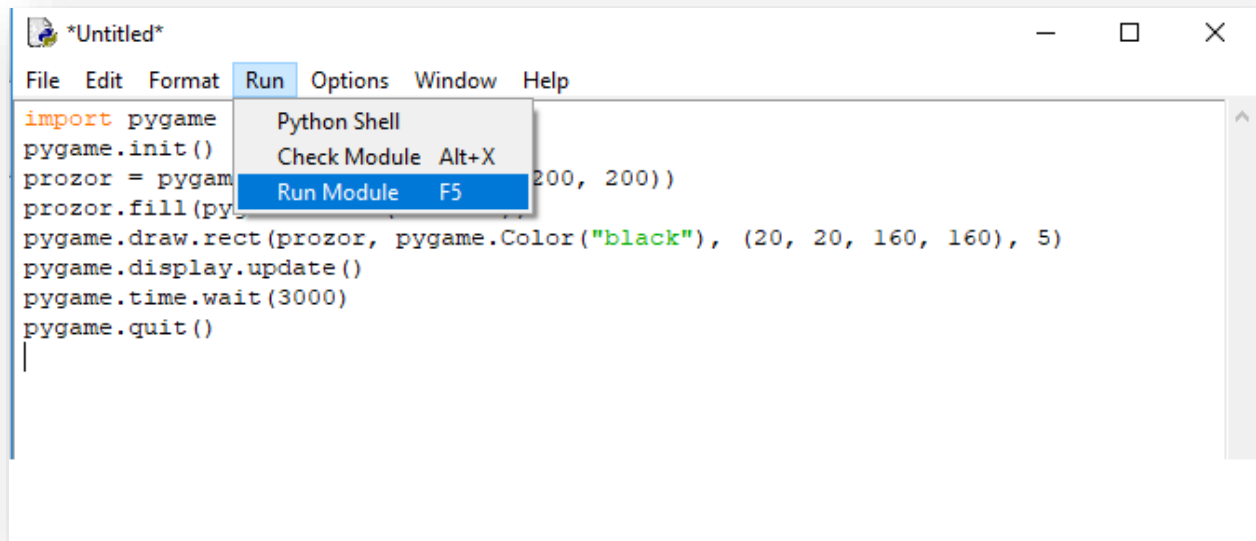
*Untitled*

File Edit Format Run Options Window Help

import pygame
pygame.init()
prozor = pygam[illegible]200, 200))
prozor.fill(py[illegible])
pygame.draw.rect(prozor, pygame.Color("black"), (20, 20, 160, 160), 5)
pygame.display.update()
pygame.time.wait(3000)
pygame.quit()

Python Shell
Check Module Alt+X
Run Module F5